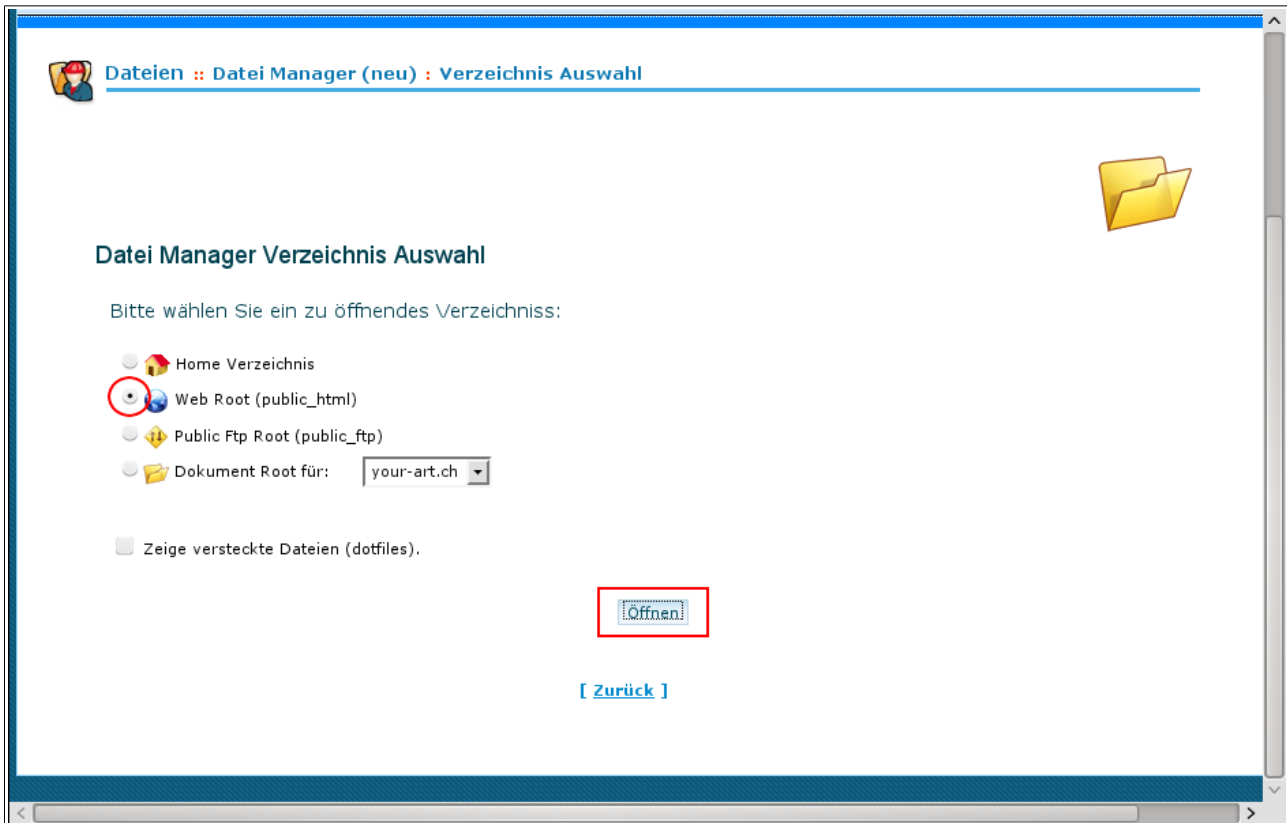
Dateien :: Datei Manager (neu) : Verzeichnis Auswahl

Datei Manager Verzeichnis Auswahl

Bitte wählen Sie ein zu öffnendes Verzeichniss:

Home Verzeichnis

Web Root (public_html)

Public Ftp Root (public_ftp)

Dokument Root für: your-art.ch

Zeige versteckte Dateien (dotfiles).

Öffnen

[ Zurück ]